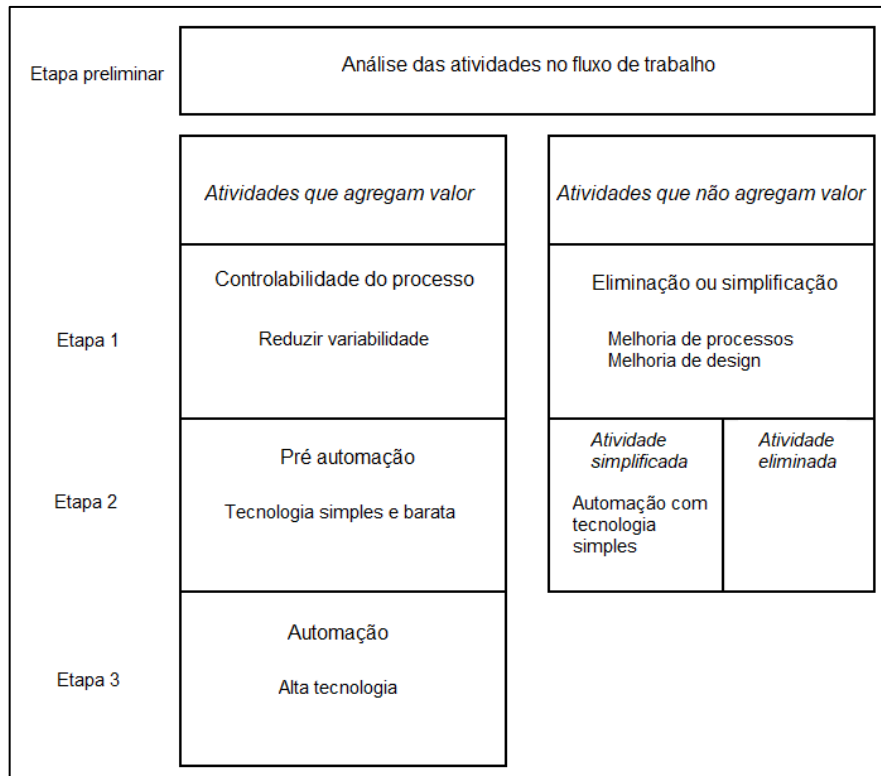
Etapa preliminar

Análise das atividades no fluxo de trabalho

*Atividades que agregam valor*

*Atividades que não agregam valor*

Etapa 1

Controlabilidade do processo

Reduzir variabilidade

Eliminação ou simplificação

Melhoria de processos
Melhoria de design

Etapa 2

Pré automação

Tecnologia simples e barata

*Atividade simplificada*

Automação com tecnologia simples

*Atividade eliminada*

Etapa 3

Automação

Alta tecnologia